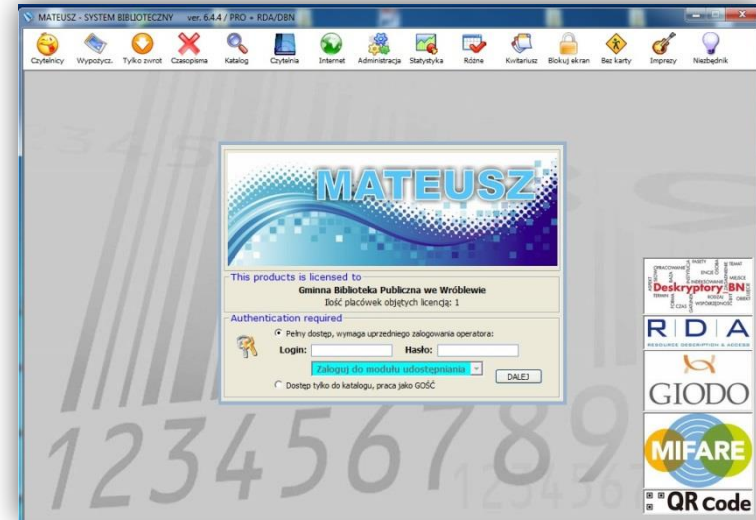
MATEUSZ - SYSTEM BIBLIOTECZNY ver. 6.4.4 / PRO + RDA/DBN

Czytelnicy Wypożycz. Tylko zwrot Czasopisma Katalog Czytelnia Internet Administracja Statystyka Różne Kwitariusz Blokuj ekran Bez karty Imprezy Niezbędnik

MATEUSZ

This products is licensed to
Gminna Biblioteka Publiczna we Wróblewie
Ilość placówek objętych licencją: 1

Authentication required
Pełny dostęp, wymaga uprzedniego zalogowania operatora:
Login: Hasło:
Zaloguj do modułu udostepniania
DALEJ
Dostęp tylko do katalogu, praca jako GOŚĆ

Deskryptory BN

R D A
RESOURCE DESCRIPTION & ACCESS

GIODO

MIFARE

QR code

123456789